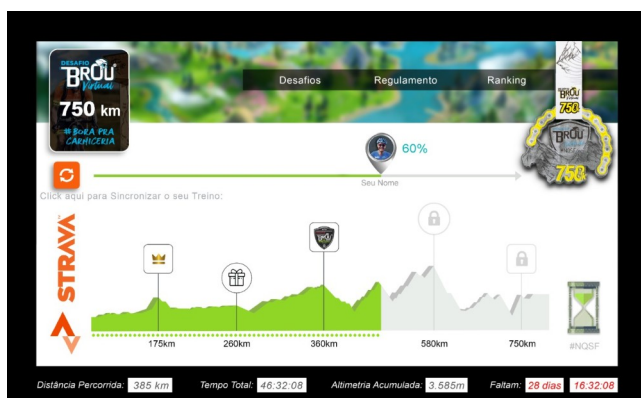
DESAFIO BROU Virtual
750 km
#BORA PRA CARNICERIA

Desafios Regulamento Ranking

BROU 750

60%
Seu Nome

BROU 750

Click aqui para Sincronizar o seu Treino:

STRAVA

175km 260km 360km 580km 750km

#NQSF

Distância Percorrida: 385 km Tempo Total: 46:32:08 Altimetria Acumulada: 3.585m Faltam: 28 dias 16:32:08